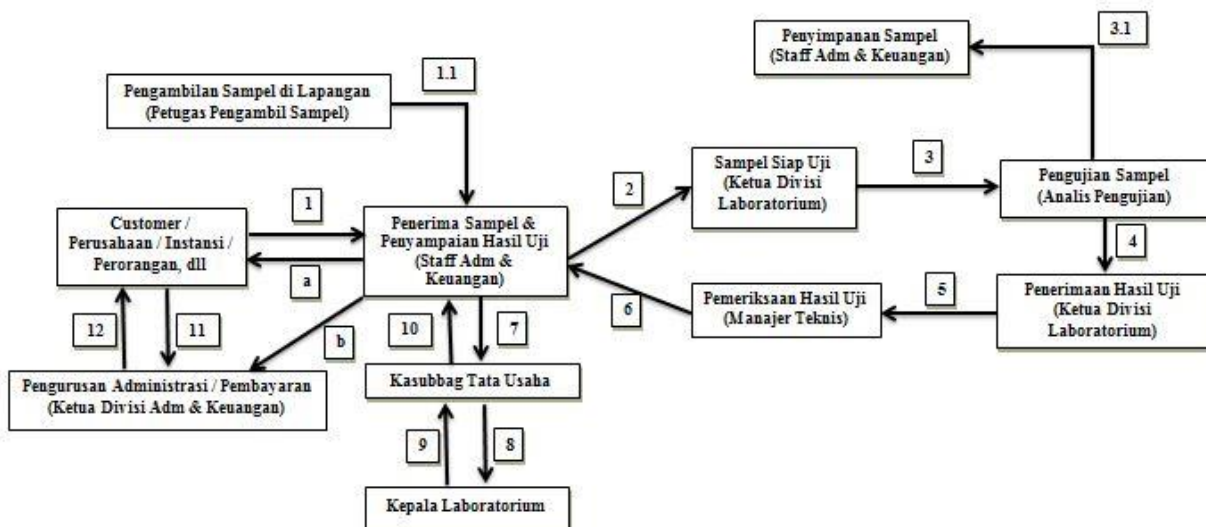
Penyimpanan Sampel (Staff Adm & Keuangan)

3.1

Pengambilan Sampel di Lapangan (Petugas Pengambil Sampel)

1.1

Sampel Siap Uji (Ketua Divisi Laboratorium)

3

Pengujian Sampel (Analis Pengujian)

2

1

Customer / Perusahaan / Instansi / Perorangan, dll

Penerima Sampel & Penyampaian Hasil Uji (Staff Adm & Keuangan)

a

4

5

Penerimaan Hasil Uji (Ketua Divisi Laboratorium)

6

Pemeriksaan Hasil Uji (Manajer Teknis)

12

11

b

10

7

Pengurusan Administrasi / Pembayaran (Ketua Divisi Adm & Keuangan)

Kasubbag Tata Usaha

9

8

Kepala Laboratorium